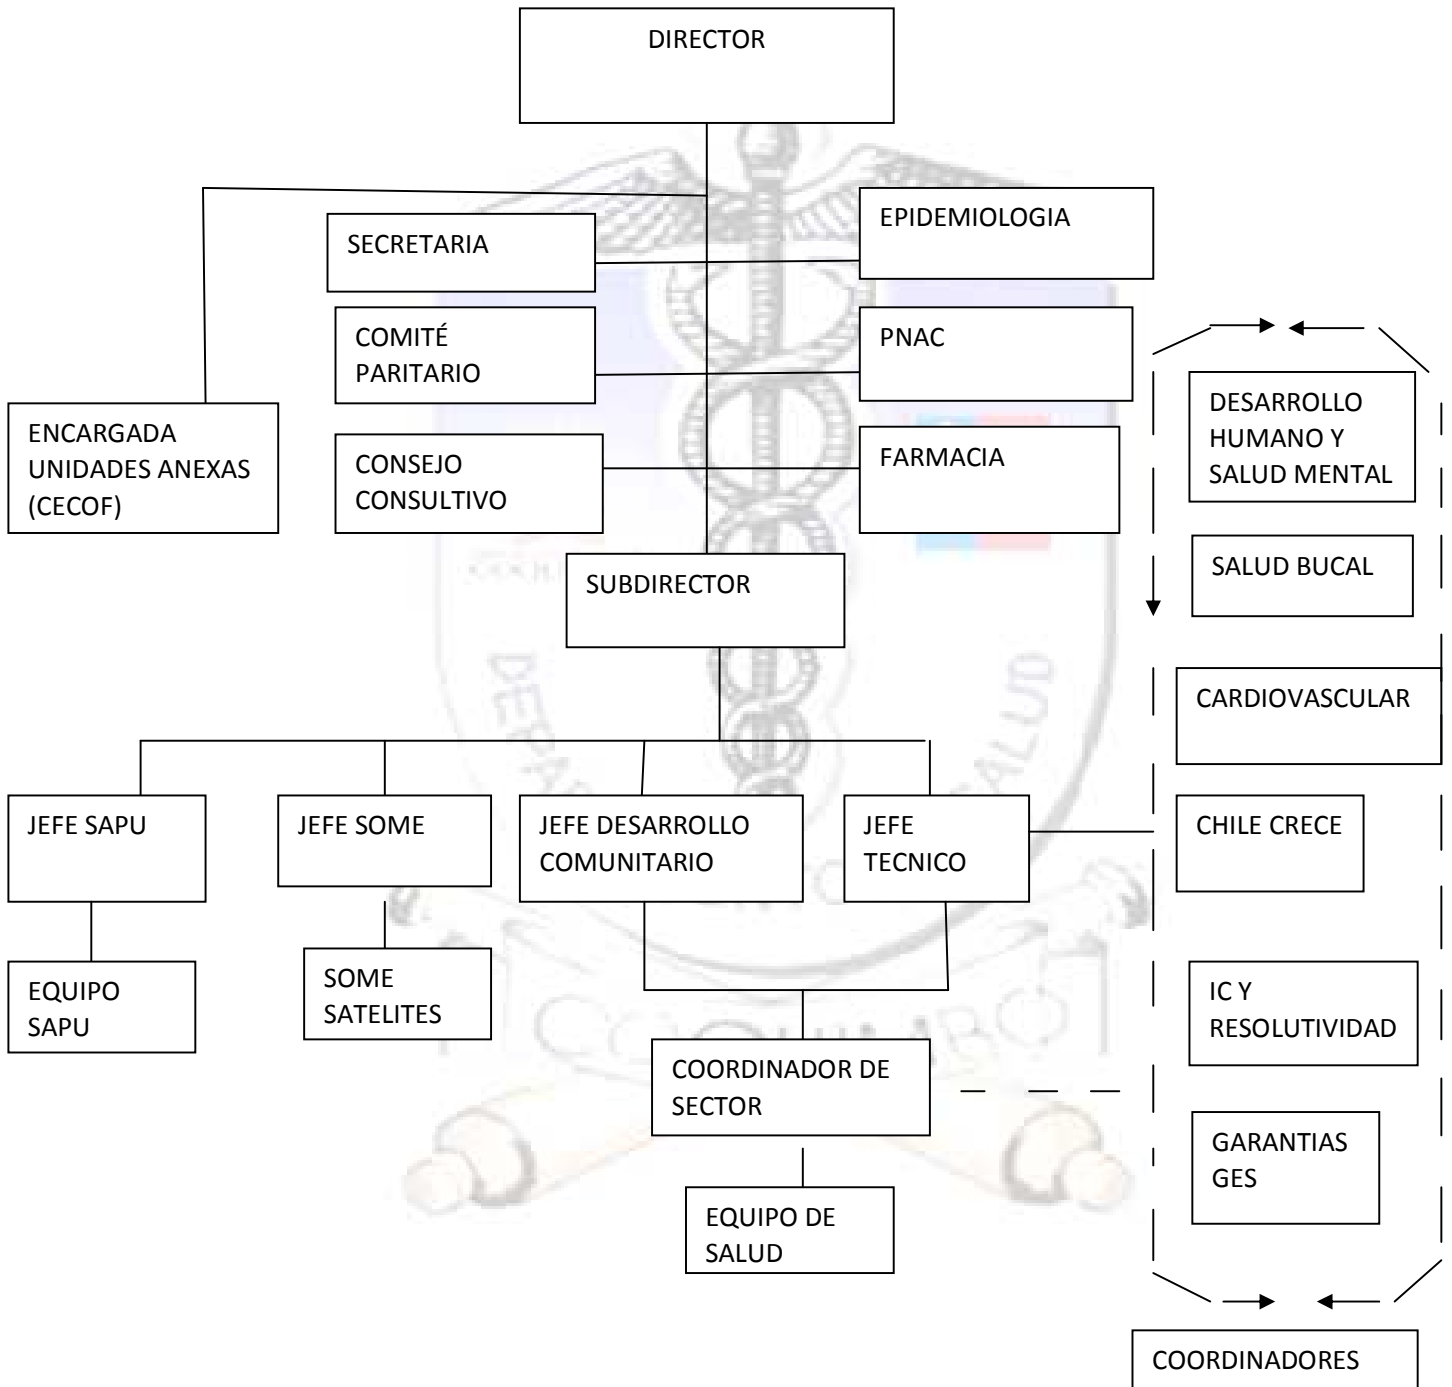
DIRECTOR

SECRETARIA

EPIDEMIOLOGIA

COMITÉ PARITARIO

PNAC

ENCARGADA UNIDADES ANEXAS (CECOF)

CONSEJO CONSULTIVO

FARMACIA

SUBDIRECTOR

DESARROLLO HUMANO Y SALUD MENTAL

SALUD BUCAL

CARDIOVASCULAR

JEFE SAPU

JEFE SOME

JEFE DESARROLLO COMUNITARIO

JEFE TECNICO

CHILE CRECE

EQUIPO SAPU

SOME SATELITES

IC Y RESOLUTIVIDAD

COORDINADOR DE SECTOR

GARANTIAS GES

EQUIPO DE SALUD

COORDINADORES